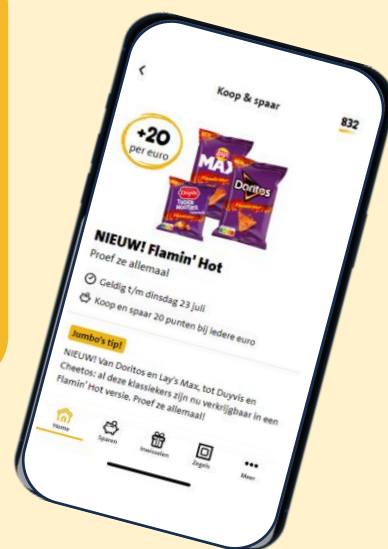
Koop & spaar

832

+20
per euro

NIEUW! Flamin' Hot
Proef ze allemaal

Geldig t/m dinsdag 23 juli

Koop en spaar 20 punten bij iedere euro

Jumbo's tip!

NIEUW! Van Doritos en Lay's Max, tot Duyvis en Cheetos: al deze klassiekers zijn nu verkrijgbaar in een Flamin' Hot versie. Proef ze allemaal!

Home
Sparen
Inwisselen
Zegels
Meer